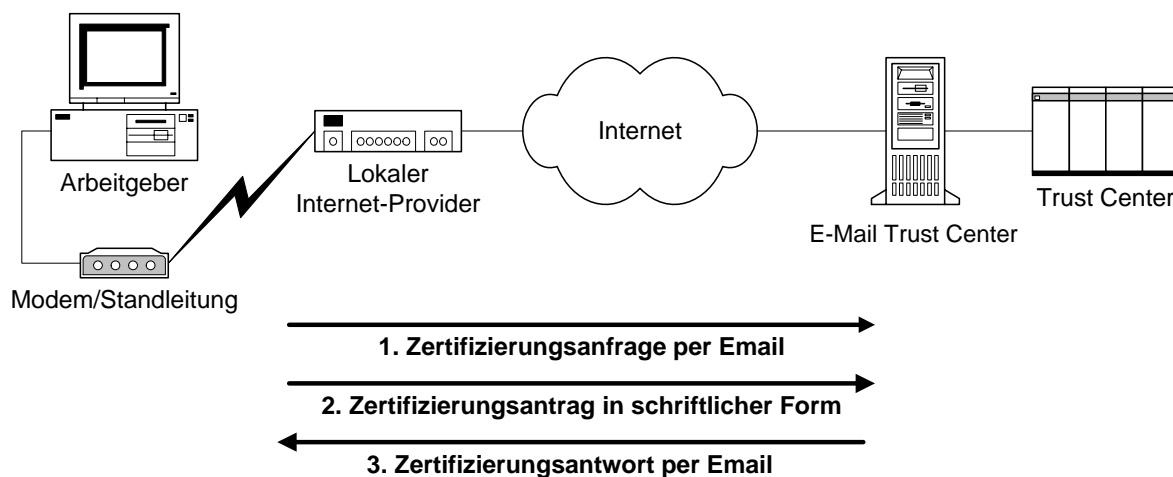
Arbeitgeber

Modem/Standleitung

Lokaler Internet-Provider

Internet

E-Mail Trust Center

Trust Center

1. Zertifizierungsanfrage per Email

2. Zertifizierungsantrag in schriftlicher Form

3. Zertifizierungsantwort per Email